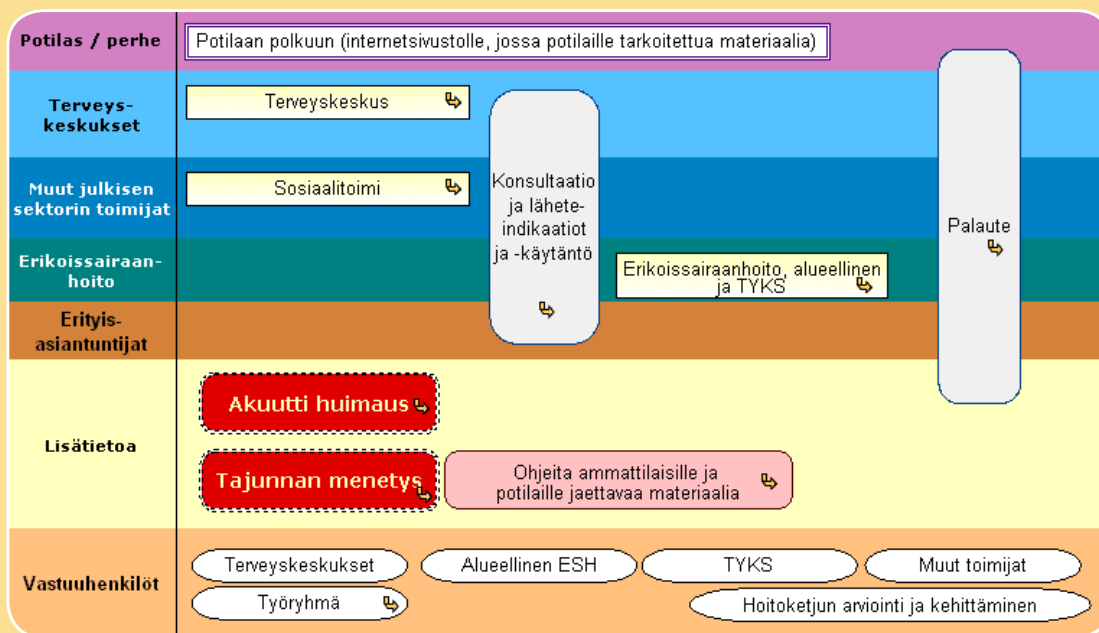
Potilas / perhe
Potilaan polkuun (internetsivustolle, jossa potilaille tarkoitettua materiaalia)

Terveys-keskukset
Terveyskeskus

Muut julkisen sektorin toimijat
Sosiaalitoimi

Konsultaatio ja lähete-indikaatiot ja -käytäntö

Palaute

Erikoissairaan-hoito
Erikoissairaanhoito, alueellinen ja TYKS

Erityis-asiantuntijat

Lisätietoa
Akuutti huimaus
Tajunnan menetys
Ohjeita ammattilaisille ja potilaille jaettavaa materiaalia

Vastuuhenkilöt
Terveyskeskukset
Alueellinen ESH
TYKS
Muut toimijat
Työryhmä
Hoitoketjun arviointi ja kehittäminen